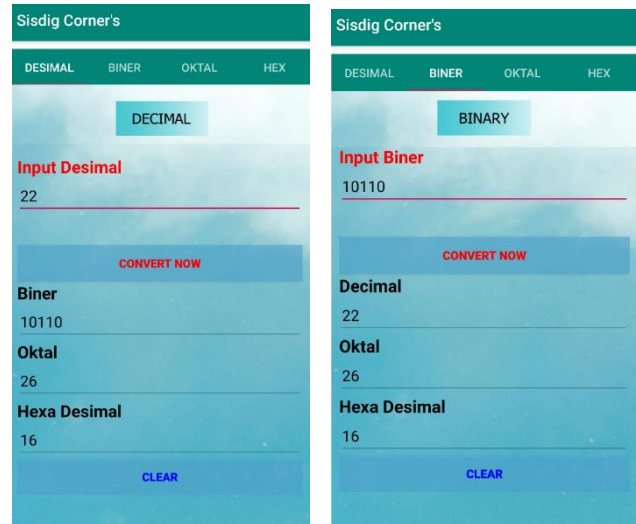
Sisdig Corner's

DESIMAL BINER OKTAL HEX

DECIMAL

Input Desimal

22

CONVERT NOW

Biner

10110

Oktal

26

Hexa Desimal

16

CLEAR

Sisdig Corner's

DESIMAL BINER OKTAL HEX

BINARY

Input Biner

10110

CONVERT NOW

Decimal

22

Oktal

26

Hexa Desimal

16

CLEAR